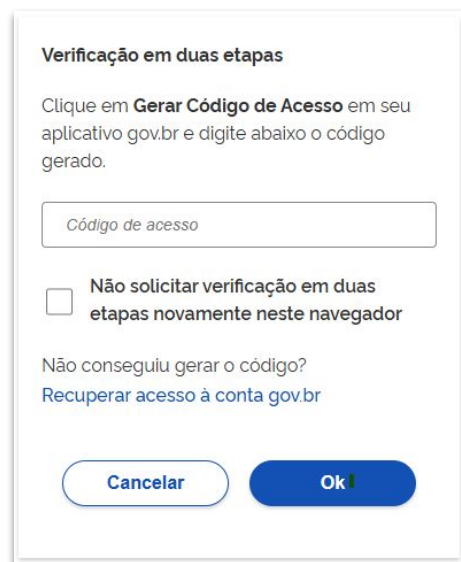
Verificação em duas etapas

Clique em **Gerar Código de Acesso** em seu aplicativo gov.br e digite abaixo o código gerado.

Código de acesso

Não solicitar verificação em duas etapas novamente neste navegador

Não conseguiu gerar o código?
Recuperar acesso à conta gov.br

Cancelar

Ok